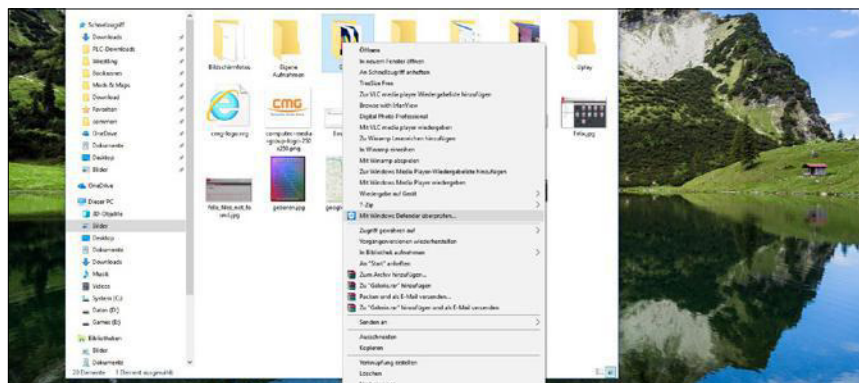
Schnellzugriff
Downloads
PLC Downloads
Wedding
Redaxxon
Musik & Mags
Download
Familien
sonstiges
OneDrive
Dokumente
Desktop
Bilder
OneDrive
Dieser PC
3D-Objekte
Bilder
Desktop
Dokumente
Downloads
Musik
Videos
System (C:)
Daten (D:)
Games (E:)
Bibliotheken
Bilder
Dokumente
20 Elemente 1 Element ausgewählt

Bildschirmfotos
Eigene Aufnahmen
Uplay
cmg-logo.png
computer-media-group-logo-250x250.png
Felix.jpg
felix_foto_edit_fixed.jpg
gebrein.png
geogr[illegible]

Öffnen
In neuem Fenster öffnen
An Schnellzugriff anheften
TreeSize Free
Zur VLC media player Wiedergabeliste hinzufügen
Browse with IrfanView
Digital Photo Professional
Mit VLC media player wiedergeben
Zu Winamp-Liste hinzufügen
In Winamp einreihen
Mit Winamp abspielen
Zur Windows Media Player-Wiedergabeliste hinzufügen
Mit Windows Media Player wiedergeben
Wiedergabe auf Gerät
7-Zip
CRC SHA
Mit Windows Defender überprüfen...
Zugriff gewähren auf
Vorgängerversionen wiederherstellen
In Bibliothek aufnehmen
An "Start" anheften
Zum Archiv hinzufügen...
Zu "Gebrein.rar" hinzufügen
Packen und als E-Mail versenden...
Zu "Gebrein.rar" hinzufügen und als E-Mail versenden
Senden an
Ausschneiden
Kopieren
Verknüpfung erstellen
Löschen
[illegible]